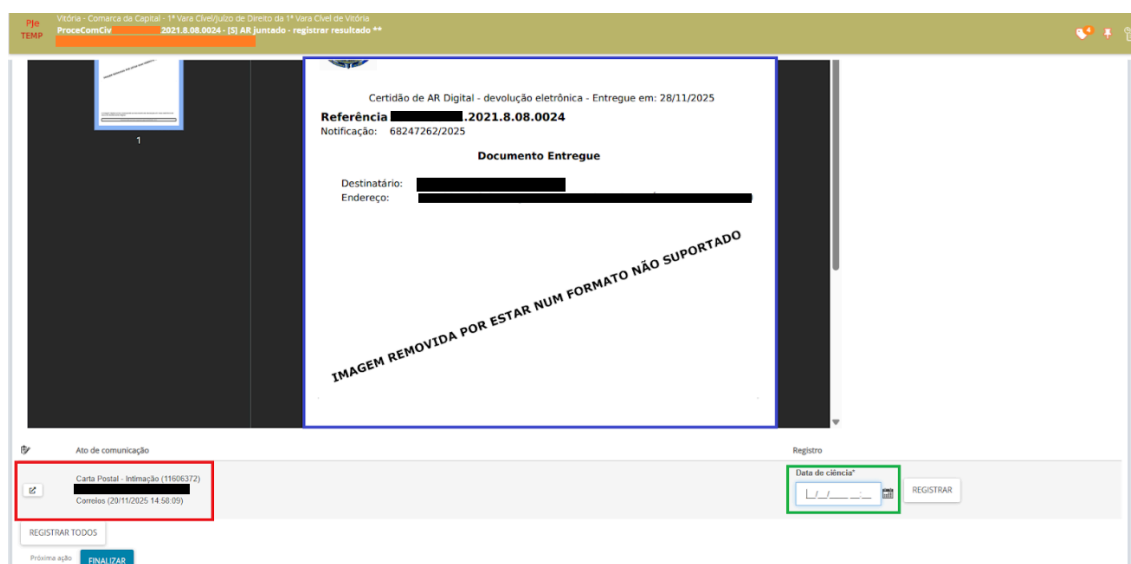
PJe TEMP
Vitória - Comarca da Capital - 1ª Vara Cível/Juízo de Direito da 1ª Vara Cível de Vitória
ProceComCiv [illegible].2021.8.08.0024 - [S] AR juntado - registrar resultado **

1

Certidão de AR Digital - devolução eletrônica - Entregue em: 28/11/2025
Referência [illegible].2021.8.08.0024
Notificação: 68247262/2025

Documento Entregue

Destinatário: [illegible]
Endereço: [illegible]

IMAGEM REMOVIDA POR ESTAR NUM FORMATO NÃO SUPORTADO

Ato de comunicação
Registro

Carta Postal - Intimação (11606372)
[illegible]
Correios (20/11/2025 14:58:09)

Data de ciência*
__/__/____ __:__
REGISTRAR

REGISTRAR TODOS

Próxima ação
FINALIZAR